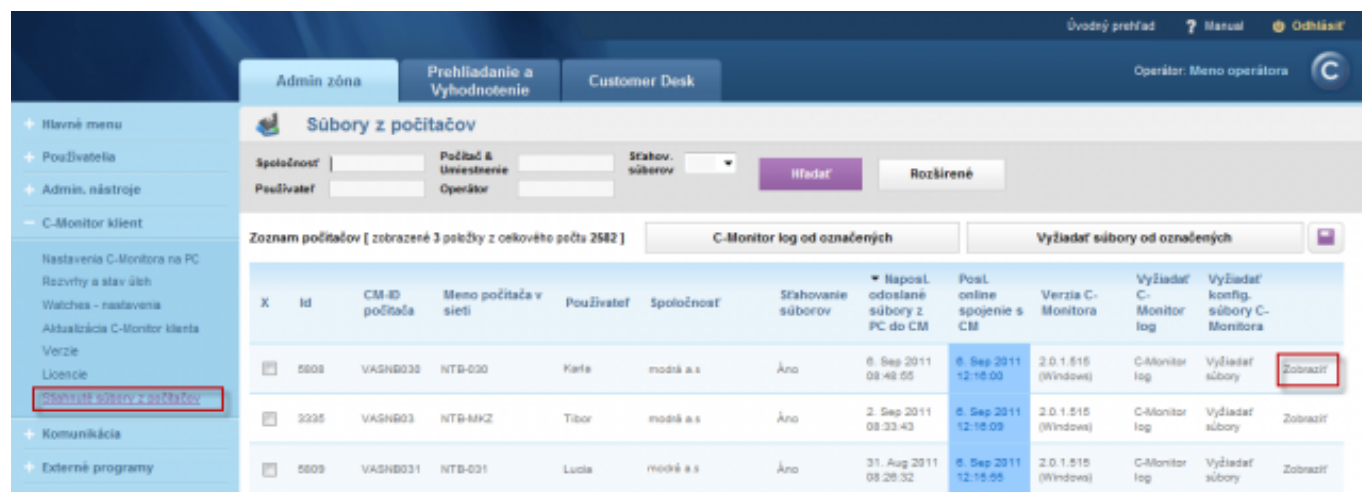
Úvodný prehľad ? Manual Odhlásiť

Admin zóna

Prehliadanie a Vyhodnotenie

Customer Desk

Operátor: Meno operátora

Hlavné menu
Používatelia
Admin. nástroje
C-Monitor klient

Nastavenia C-Monitora na PC
Rozvrhy a stav úloh
Watches - nastavenia
Aktualizácia C-Monitor klienta
Verzie
Licencie
Stiahnuté súbory z počítačov

Komunikácia
Externé programy

Súbory z počítačov

Spoločnosť
Používateľ
Počítač & Umiestnenie
Operátor
Sťahov. súborov
Hľadať
Rozšírené

Zoznam počítačov [ zobrazené 3 položky z celkového počtu 2582 ]

C-Monitor log od označených

Vyžiadať súbory od označených

| X | Id | CM-ID počítača | Meno počítača v sieti | Používateľ | Spoločnosť | Sťahovanie súborov | ▼ Naposl. odoslané súbory z PC do CM | Posl. online spojenie s CM | Verzia C-Monitora | Vyžiadať C-Monitor log | Vyžiadať konfig. súbory C-Monitora | |
|---|---|---|---|---|---|---|---|---|---|---|---|---|
| | 5808 | VASNB030 | NTB-030 | Karla | modrá a.s | Áno | 6. Sep 2011 08:48:55 | 6. Sep 2011 12:16:00 | 2.0.1.515 (Windows) | C-Monitor log | Vyžiadať súbory | Zobraziť |
| | 3335 | VASNB03 | NTB-MKZ | Tibor | modrá a.s | Áno | 2. Sep 2011 08:33:43 | 6. Sep 2011 12:16:09 | 2.0.1.515 (Windows) | C-Monitor log | Vyžiadať súbory | Zobraziť |
| | 5809 | VASNB031 | NTB-031 | Lucia | modrá a.s | Áno | 31. Aug 2011 08:26:32 | 6. Sep 2011 12:15:55 | 2.0.1.515 (Windows) | C-Monitor log | Vyžiadať súbory | Zobraziť |